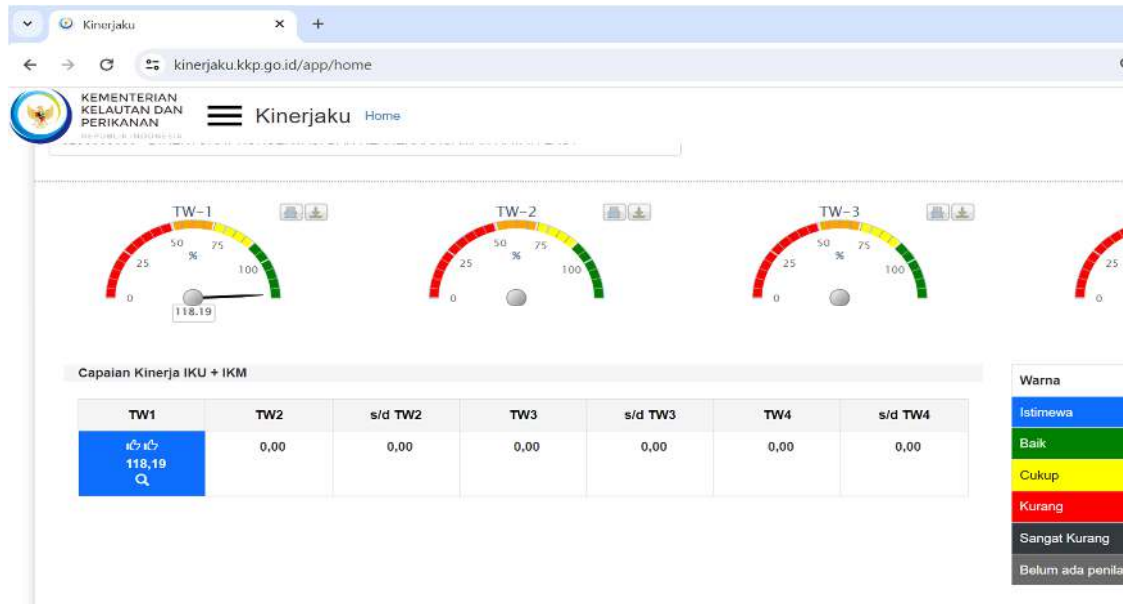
Kinerjaku ×
+

kinerjaku.kkp.go.id/app/home

KEMENTERIAN KELAUTAN DAN PERIKANAN
REPUBLIK INDONESIA

Kinerjaku Home

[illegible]

TW-1
0 25 50 % 75 100
118.19

TW-2
0 25 50 % 75 100

TW-3
0 25 50 % 75 100

25
0

Capaian Kinerja IKU + IKM

| TW1 | TW2 | s/d TW2 | TW3 | s/d TW3 | TW4 | s/d TW4 |
|---|---|---|---|---|---|---|
| 118,19 | 0,00 | 0,00 | 0,00 | 0,00 | 0,00 | 0,00 |

Warna
Istimewa
Baik
Cukup
Kurang
Sangat Kurang
Belum ada penila